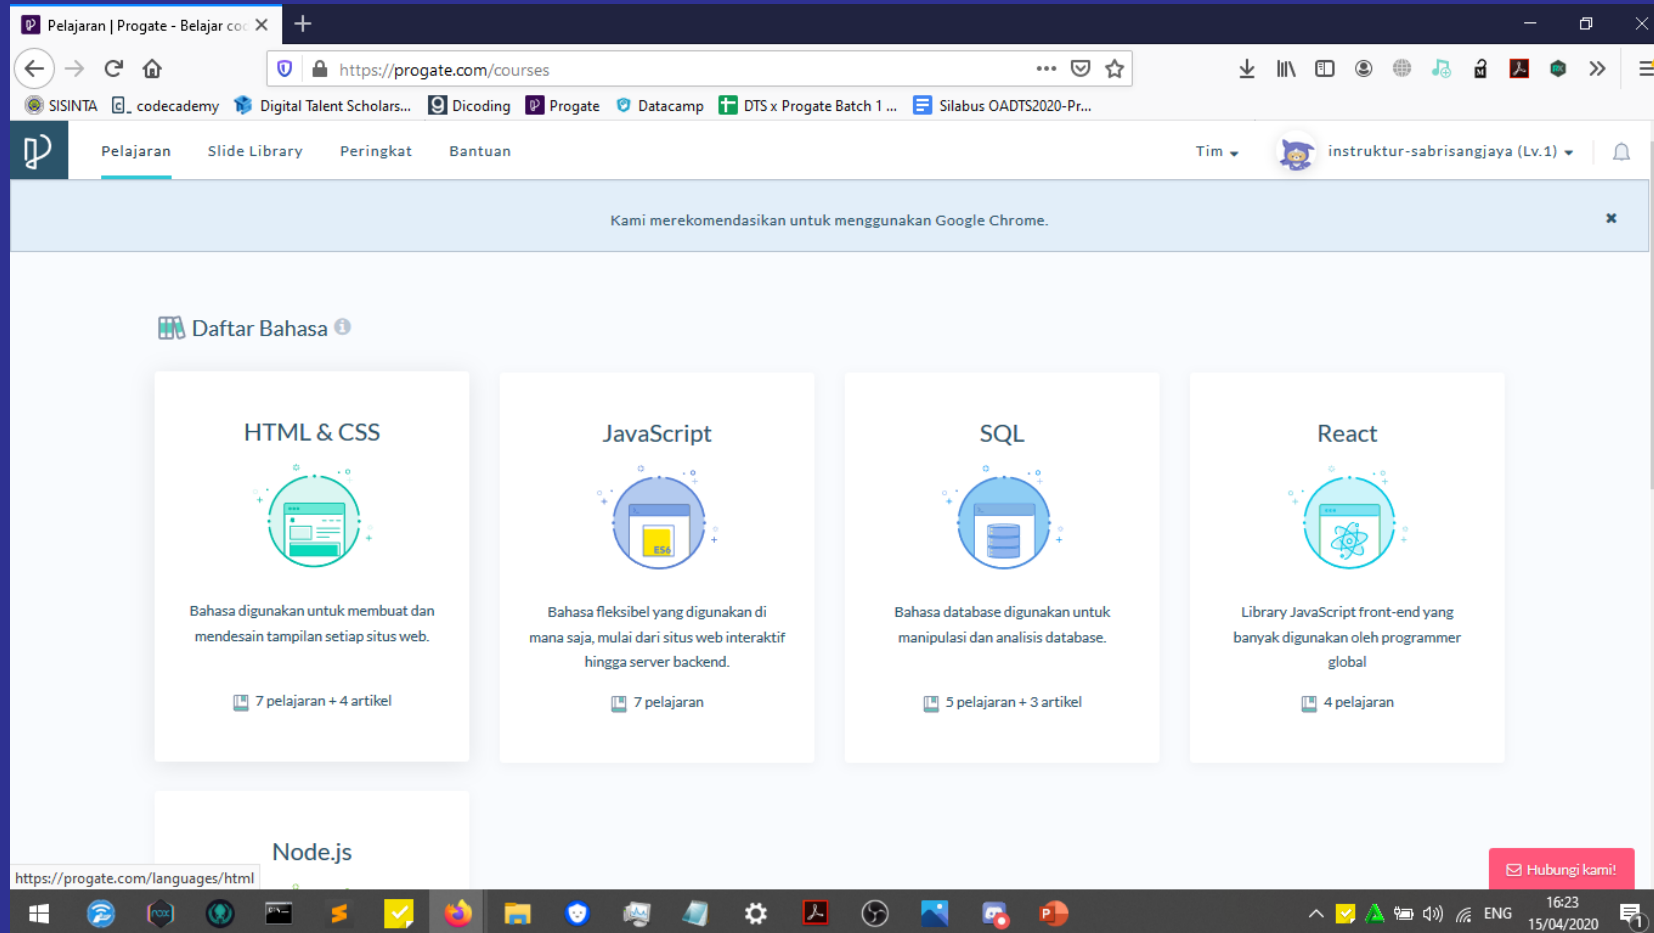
Pelajaran | Progate - Belajar co

https://progate.com/courses

SISINTA codecademy Digital Talent Scholars... Dicoding Progate Datacamp DTS x Progate Batch 1 ... Silabus OADTS2020-Pr...

Pelajaran Slide Library Peringkat Bantuan Tim instruktur-sabrisangjaya (Lv.1)

Kami merekomendasikan untuk menggunakan Google Chrome.

Daftar Bahasa

HTML & CSS

Bahasa digunakan untuk membuat dan mendesain tampilan setiap situs web.

7 pelajaran + 4 artikel

JavaScript

ES6

Bahasa fleksibel yang digunakan di mana saja, mulai dari situs web interaktif hingga server backend.

7 pelajaran

SQL

Bahasa database digunakan untuk manipulasi dan analisis database.

5 pelajaran + 3 artikel

React

Library JavaScript front-end yang banyak digunakan oleh programmer global

4 pelajaran

Node.js

https://progate.com/languages/html

Hubungi kami!

ENG 16:23 15/04/2020